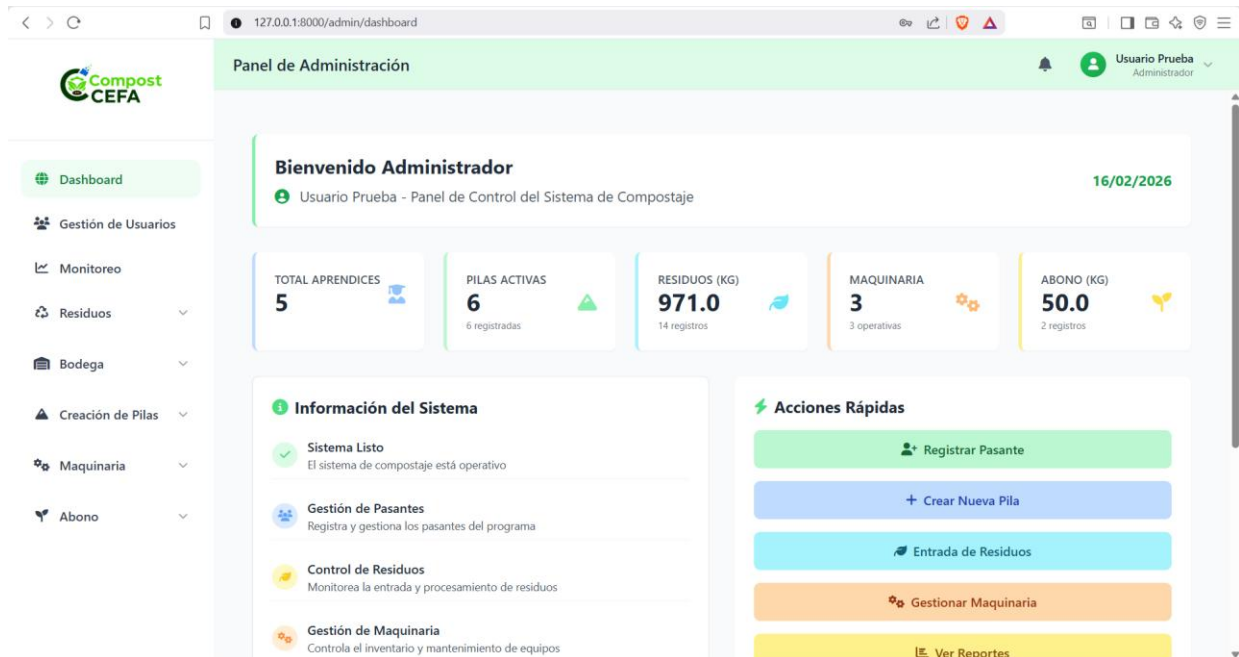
127.0.0.1:8000/admin/dashboard

Compost CEFA

Panel de Administración

Usuario Prueba
Administrador

Dashboard
Gestión de Usuarios
Monitoreo
Residuos
Bodega
Creación de Pilas
Maquinaria
Abono

Bienvenido Administrador
Usuario Prueba - Panel de Control del Sistema de Compostaje

16/02/2026

TOTAL APRENDICES
5

PILAS ACTIVAS
6
6 registradas

RESIDUOS (KG)
971.0
14 registros

MAQUINARIA
3
3 operativas

ABONO (KG)
50.0
2 registros

Información del Sistema

Sistema Listo
El sistema de compostaje está operativo

Gestión de Pasantes
Registra y gestiona los pasantes del programa

Control de Residuos
Monitorea la entrada y procesamiento de residuos

Gestión de Maquinaria
Controla el inventario y mantenimiento de equipos

Acciones Rápidas

Registrar Pasante
+ Crear Nueva Pila
Entrada de Residuos
Gestionar Maquinaria
Ver Reportes